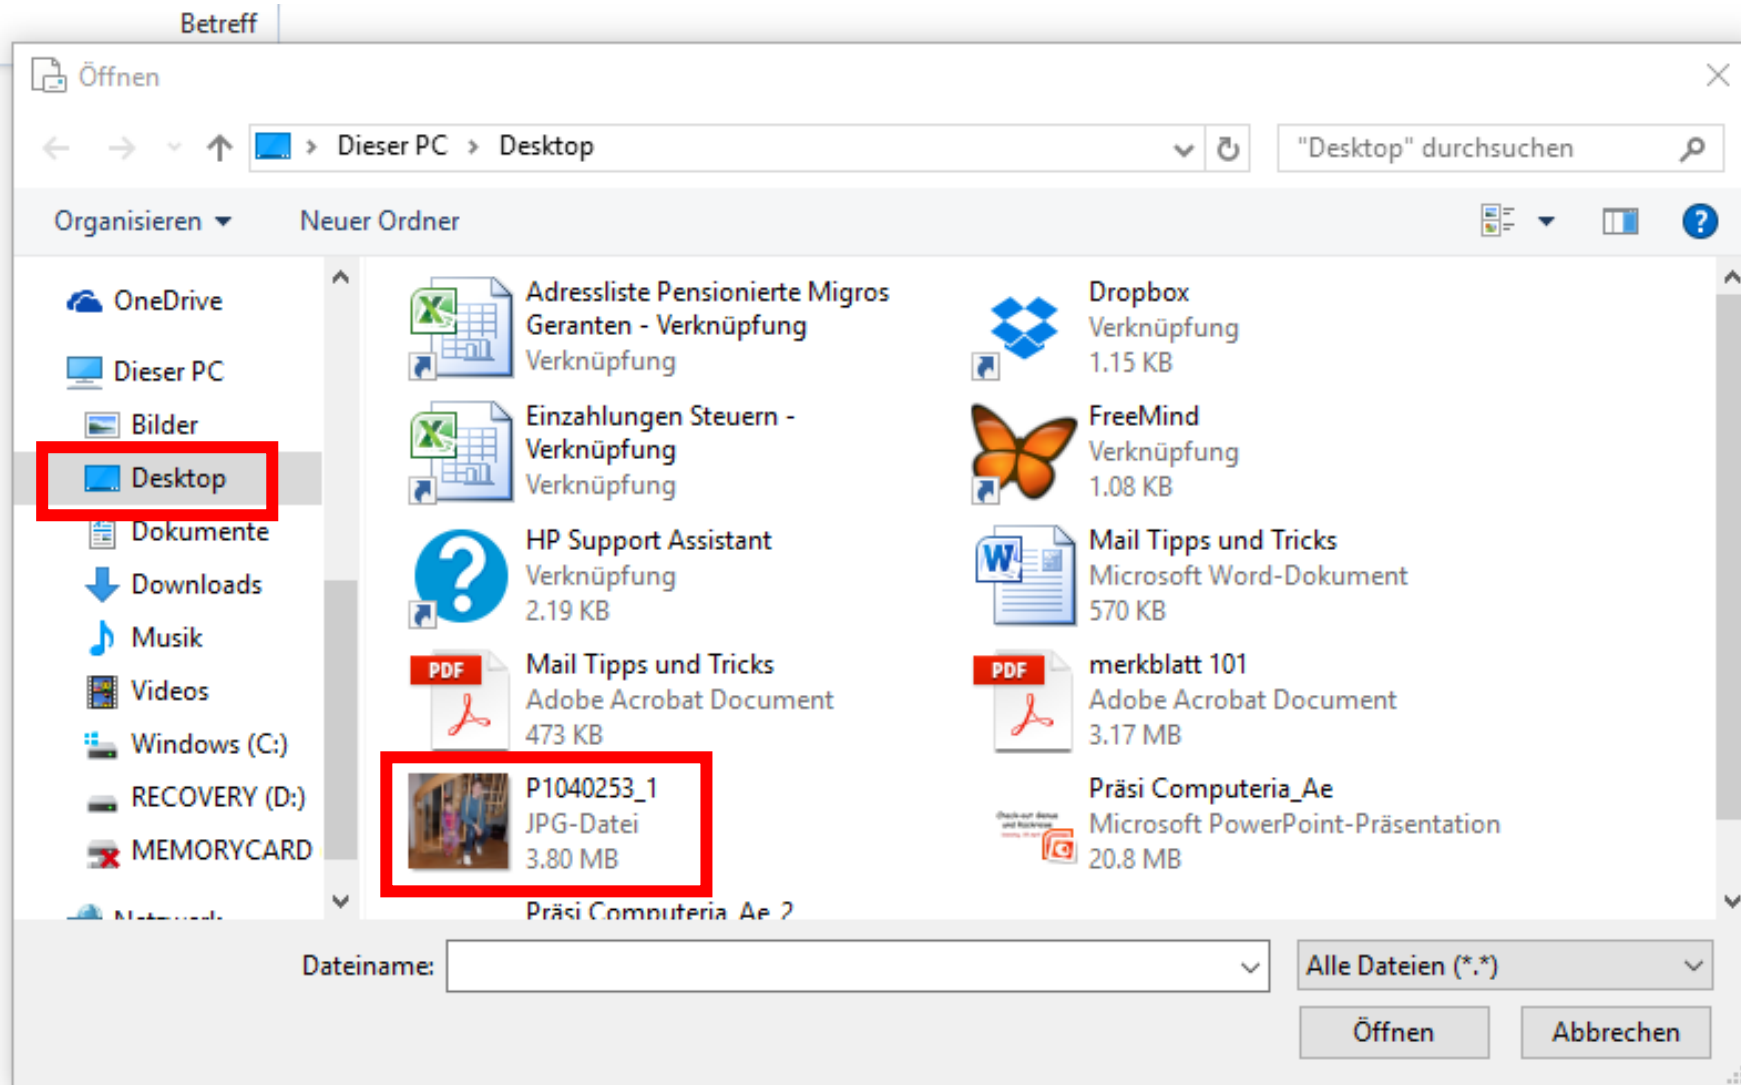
Betreff

Öffnen

Dieser PC > Desktop

"Desktop" durchsuchen

Organisieren ▾ Neuer Ordner

OneDrive
Dieser PC
Bilder
Desktop
Dokumente
Downloads
Musik
Videos
Windows (C:)
RECOVERY (D:)
MEMORYCARD
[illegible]

Adressliste Pensionierte Migros Geranten - Verknüpfung
Verknüpfung

Dropbox
Verknüpfung
1.15 KB

Einzahlungen Steuern - Verknüpfung
Verknüpfung

FreeMind
Verknüpfung
1.08 KB

HP Support Assistant
Verknüpfung
2.19 KB

Mail Tipps und Tricks
Microsoft Word-Dokument
570 KB

Mail Tipps und Tricks
Adobe Acrobat Document
473 KB

merkblatt 101
Adobe Acrobat Document
3.17 MB

P1040253_1
JPG-Datei
3.80 MB

Präsi Computeria_Ae
Microsoft PowerPoint-Präsentation
20.8 MB

Präsi Computeria_Ae 2

Dateiname:

Alle Dateien (*.*)

Öffnen

Abbrechen